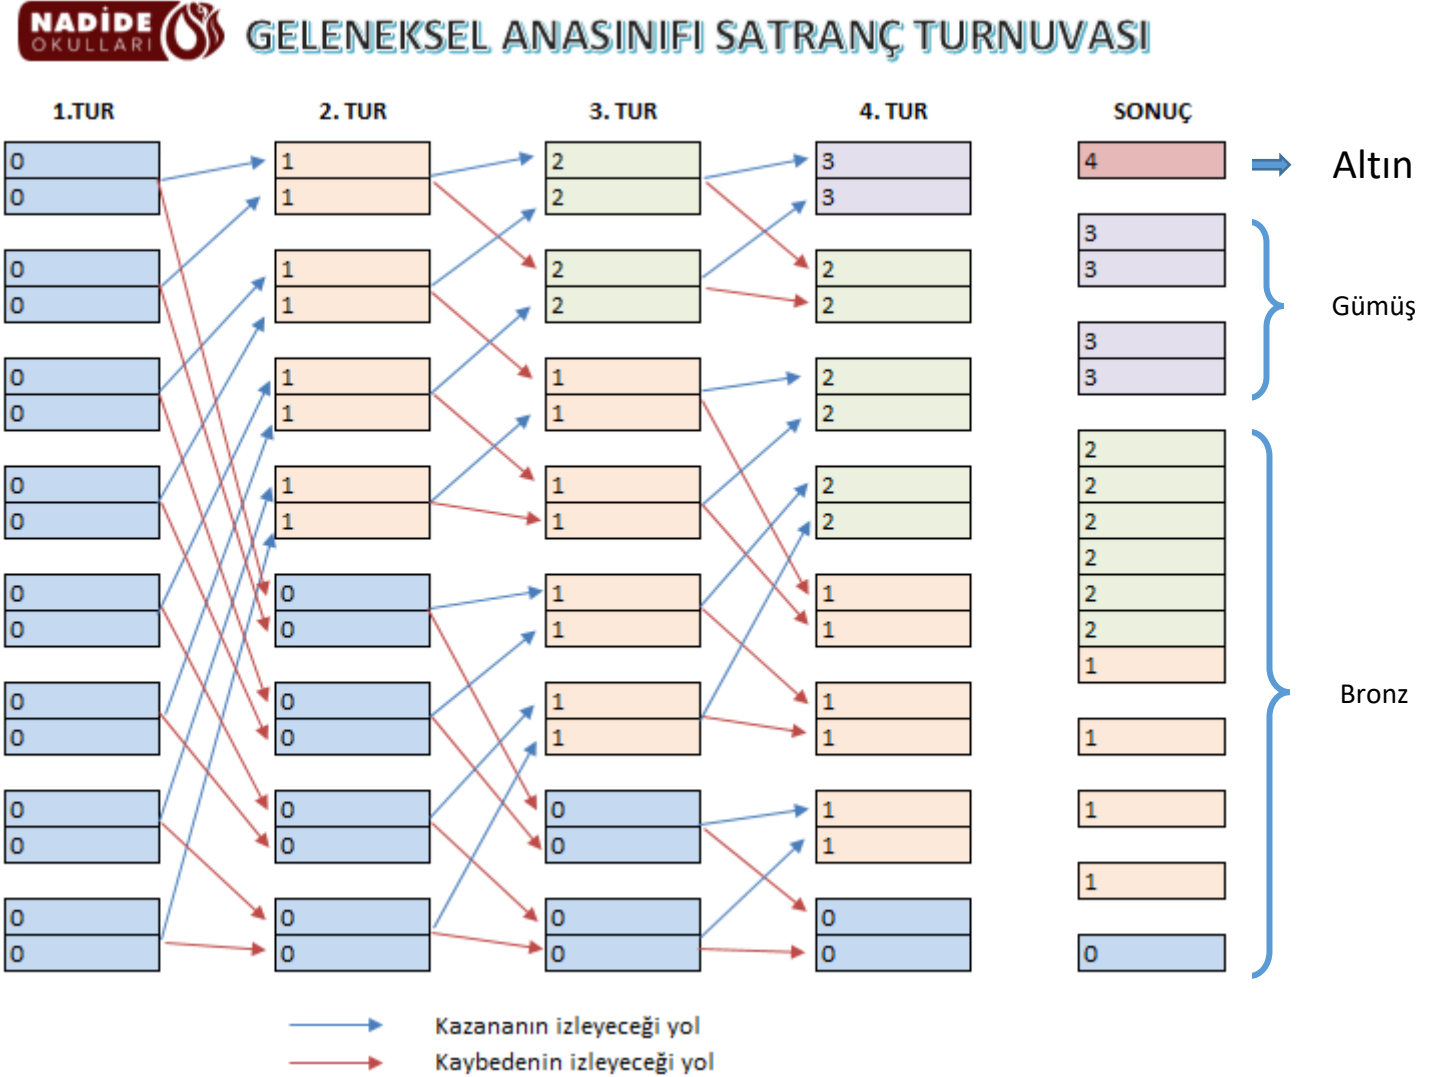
NADİDE OKULLARI GELENEKSEL ANASINIFI SATRANÇ TURNUVASI

| 1.TUR | 2. TUR | 3. TUR | 4. TUR | SONUÇ |
|---|---|---|---|---|
| 0 | 1 | 2 | 3 | 4 |
| 0 | 1 | 2 | 3 | 3 |
| 0 | 1 | 2 | 2 | 3 |
| 0 | 1 | 2 | 2 | 3 |
| 0 | 1 | 1 | 2 | 3 |
| 0 | 1 | 1 | 2 | 2 |
| 0 | 1 | 1 | 2 | 2 |
| 0 | 1 | 1 | 2 | 2 |
| 0 | 0 | 1 | 1 | 2 |
| 0 | 0 | 1 | 1 | 2 |
| 0 | 0 | 1 | 1 | 2 |
| 0 | 0 | 1 | 1 | 1 |
| 0 | 0 | 0 | 1 | 1 |
| 0 | 0 | 0 | 1 | 1 |
| 0 | 0 | 0 | 0 | 1 |
| 0 | 0 | 0 | 0 | 0 |

Altın

Gümüş

Bronz

Kazananın izleyeceği yol

Kaybedenin izleyeceği yol